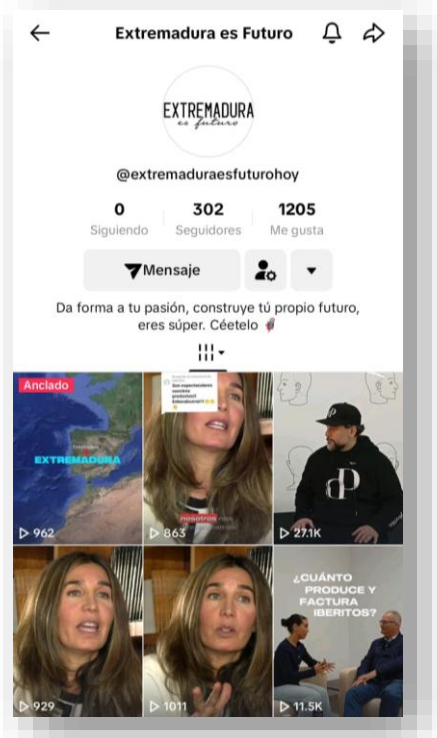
Extremadura es Futuro

EXTREMADURA
es futuro

@extremaduraesfuturohoy

0
Siguiendo

302
Seguidores

1205
Me gusta

Mensaje

Da forma a tu pasión, construye tú propio futuro, eres súper. Céetelo

Anclado

EXTREMADURA

962

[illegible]

nosotros

863

27.1K

¿CUÁNTO PRODUCE Y FACTURA IBERITOS?

929

1011

11.5K